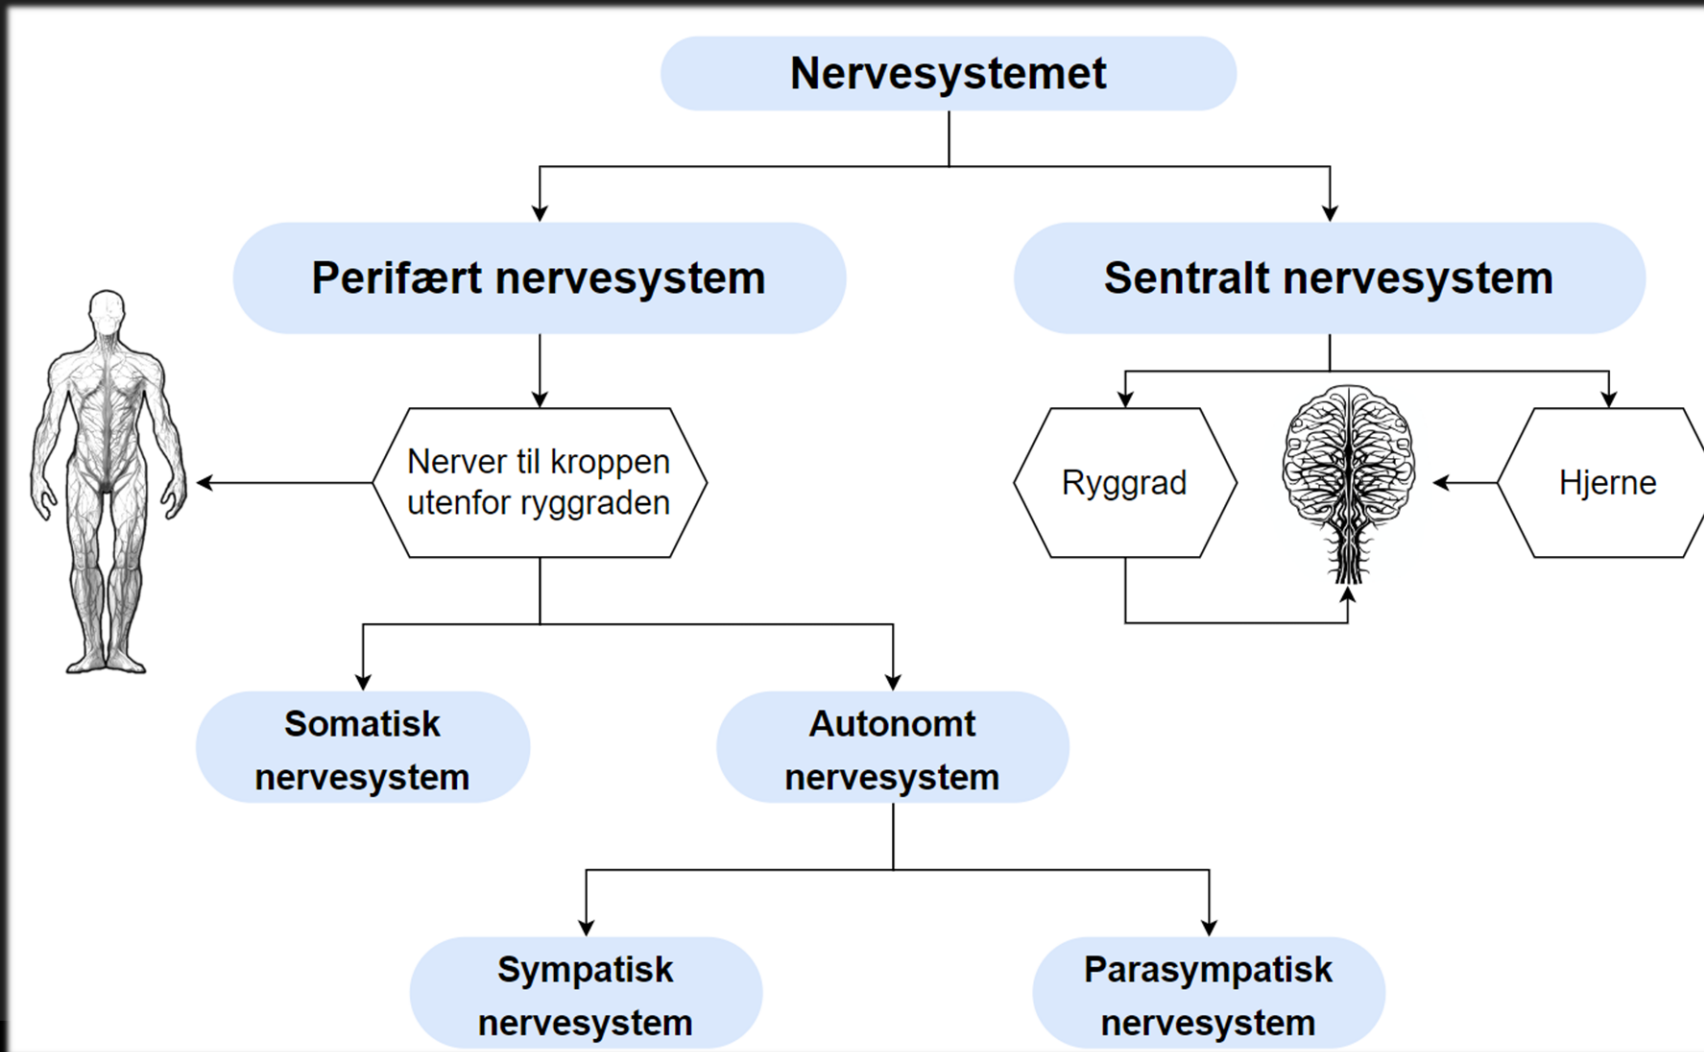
Nervesystemet

Perifært nervesystem

Sentralt nervesystem

Nerver til kroppen utenfor ryggraden

Ryggrad

Hjerne

Somatisk nervesystem

Autonomt nervesystem

Sympatisk nervesystem

Parasympatisk nervesystem